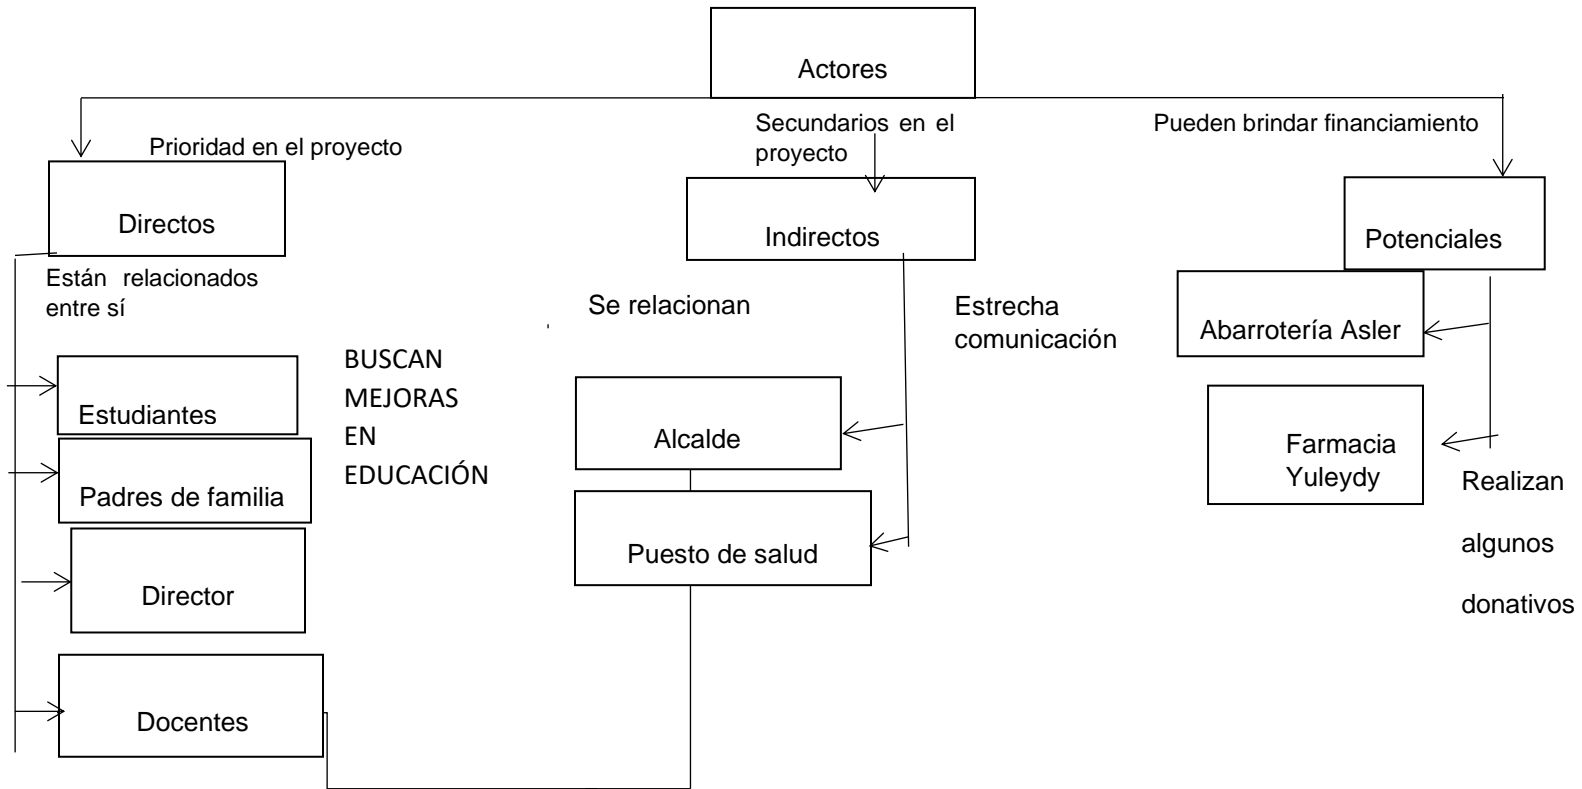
Actores

Prioridad en el proyecto

Secundarios en el proyecto

Pueden brindar financiamiento

Directos

Indirectos

Potenciales

Están relacionados entre sí

Se relacionan

Estrecha comunicación

Abarrotería Asler

Estudiantes

BUSCAN MEJORAS EN EDUCACIÓN

Alcalde

Farmacia Yuleydy

Padres de familia

Realizan algunos donativos

Puesto de salud

Director

Docentes